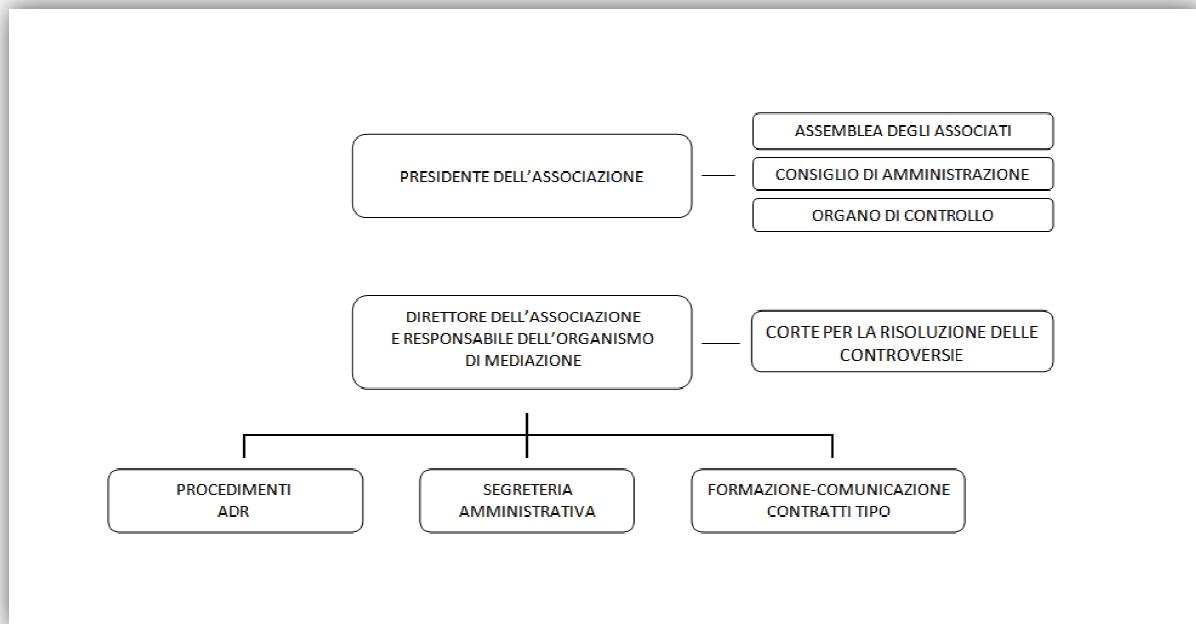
PRESIDENTE DELL'ASSOCIAZIONE

ASSEMBLEA DEGLI ASSOCIATI

CONSIGLIO DI AMMINISTRAZIONE

ORGANO DI CONTROLLO

DIRETTORE DELL'ASSOCIAZIONE
E RESPONSABILE DELL'ORGANISMO
DI MEDIAZIONE

CORTE PER LA RISOLUZIONE DELLE CONTROVERSIE

PROCEDIMENTI
ADR

SEGRETERIA
AMMINISTRATIVA

FORMAZIONE-COMUNICAZIONE
CONTRATTI TIPO